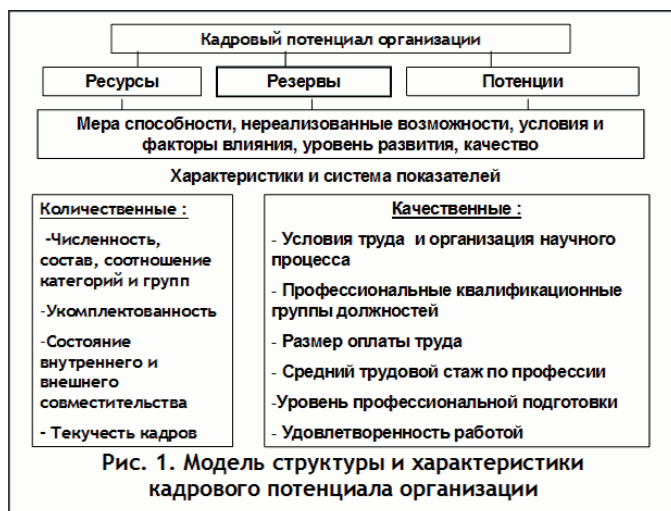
Кадровый потенциал организации

Ресурсы

Резервы

Потенции

Мера способности, нереализованные возможности, условия и факторы влияния, уровень развития, качество

Характеристики и система показателей

Количественные :

-Численность, состав, соотношение категорий и групп

-Укомплектованность

-Состояние внутреннего и внешнего совместительства

- Текучесть кадров

Качественные :

- Условия труда и организация научного процесса

- Профессиональные квалификационные группы должностей

- Размер оплаты труда

- Средний трудовой стаж по профессии

-Уровень профессиональной подготовки

- Удовлетворенность работой

Рис. 1. Модель структуры и характеристики кадрового потенциала организации